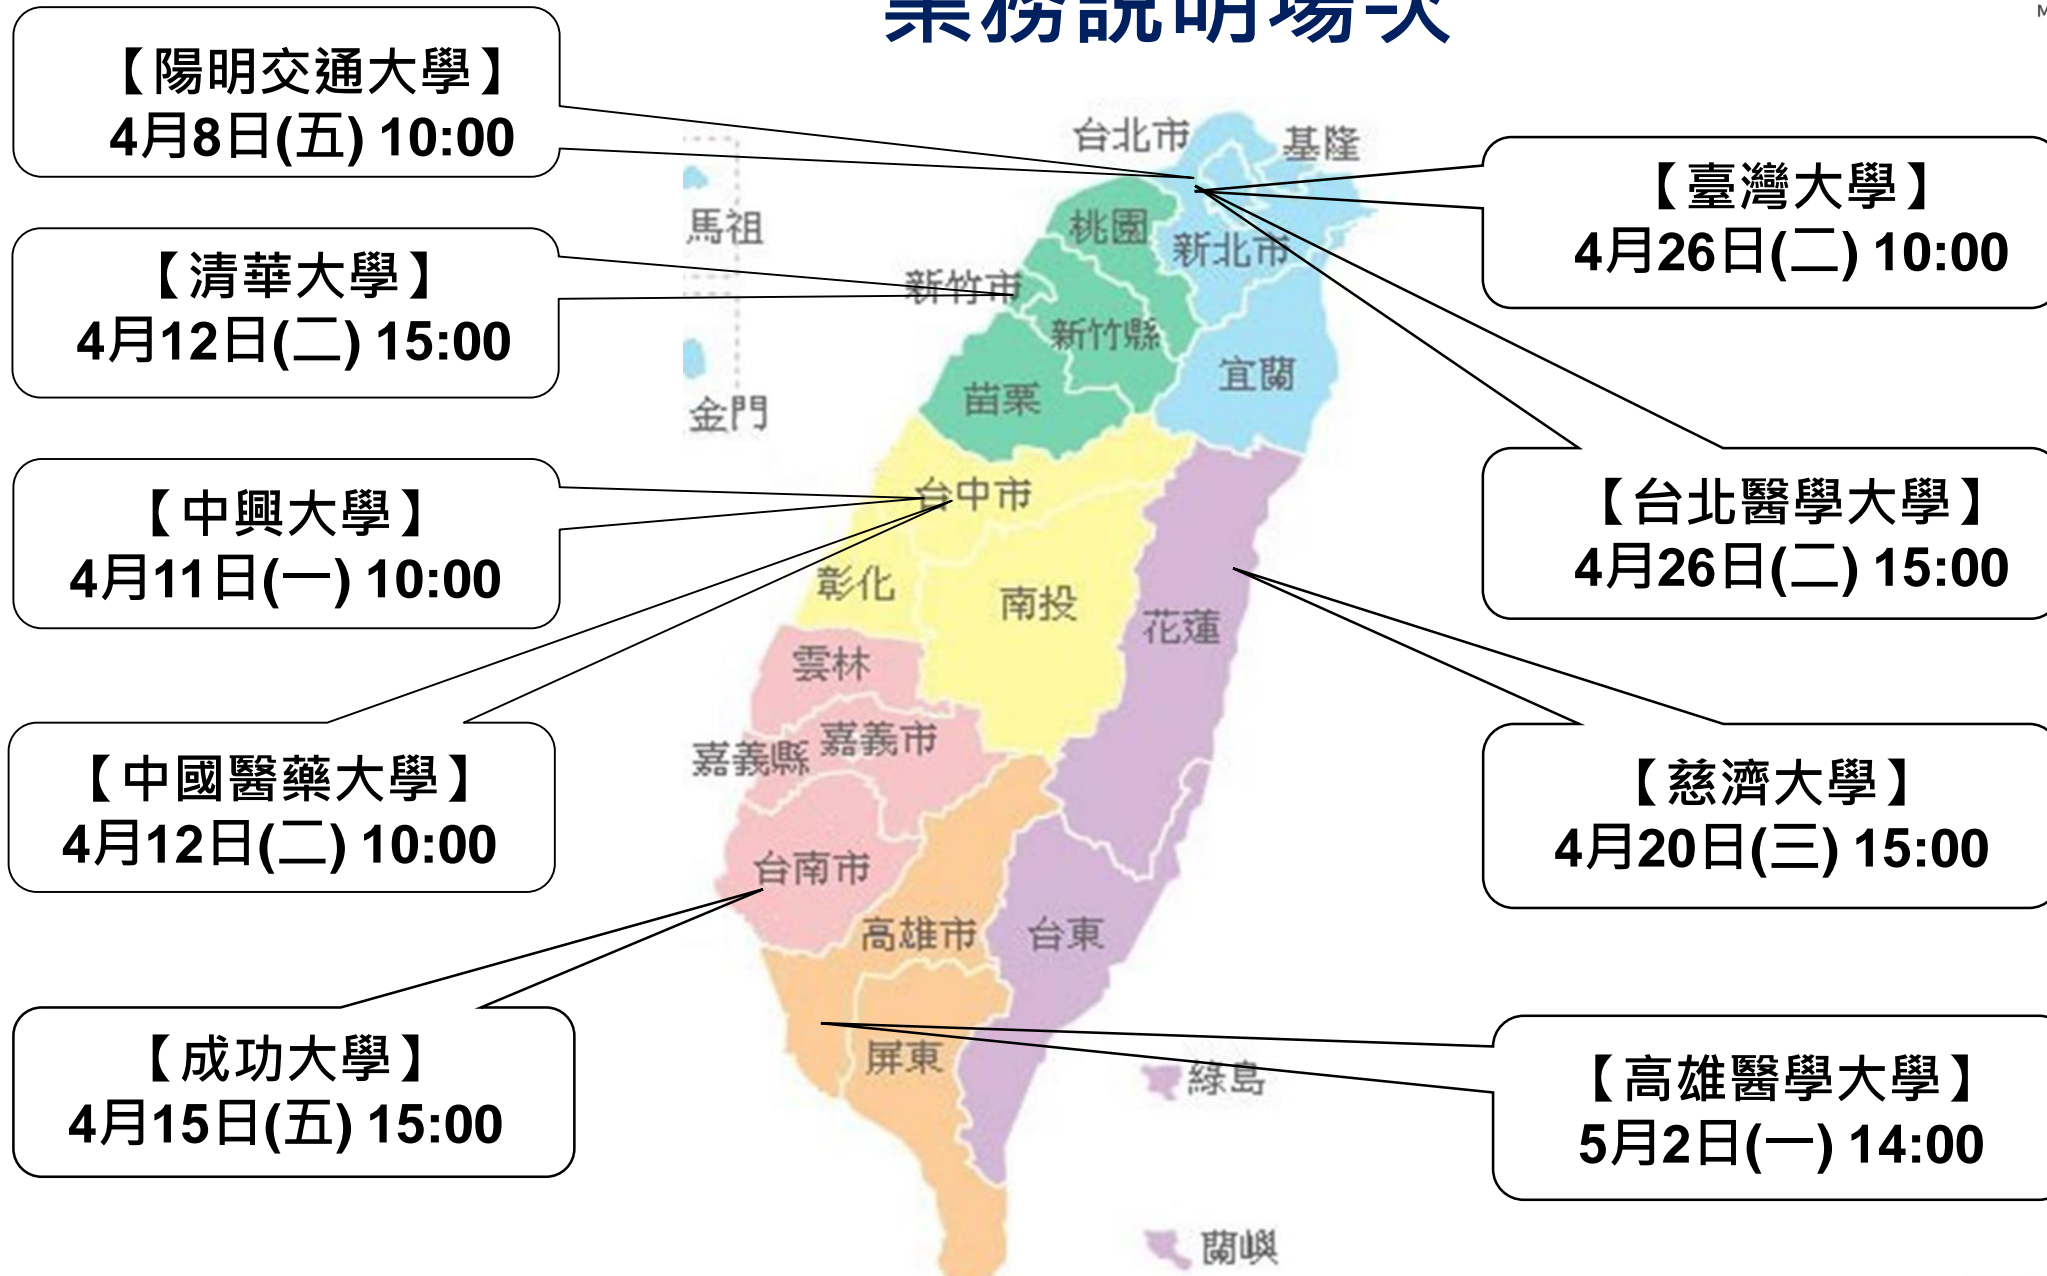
業務說明場次

【陽明交通大學】
4月8日(五) 10:00

【清華大學】
4月12日(二) 15:00

【中興大學】
4月11日(一) 10:00

【中國醫藥大學】
4月12日(二) 10:00

【成功大學】
4月15日(五) 15:00

台北市
基隆
馬祖
桃園
新北市
新竹市
新竹縣
苗栗
宜蘭
金門
台中市
彰化
南投
花蓮
雲林
嘉義市
嘉義縣
台南市
高雄市
台東
屏東
綠島
蘭嶼

【臺灣大學】
4月26日(二) 10:00

【台北醫學大學】
4月26日(二) 15:00

【慈濟大學】
4月20日(三) 15:00

【高雄醫學大學】
5月2日(一) 14:00